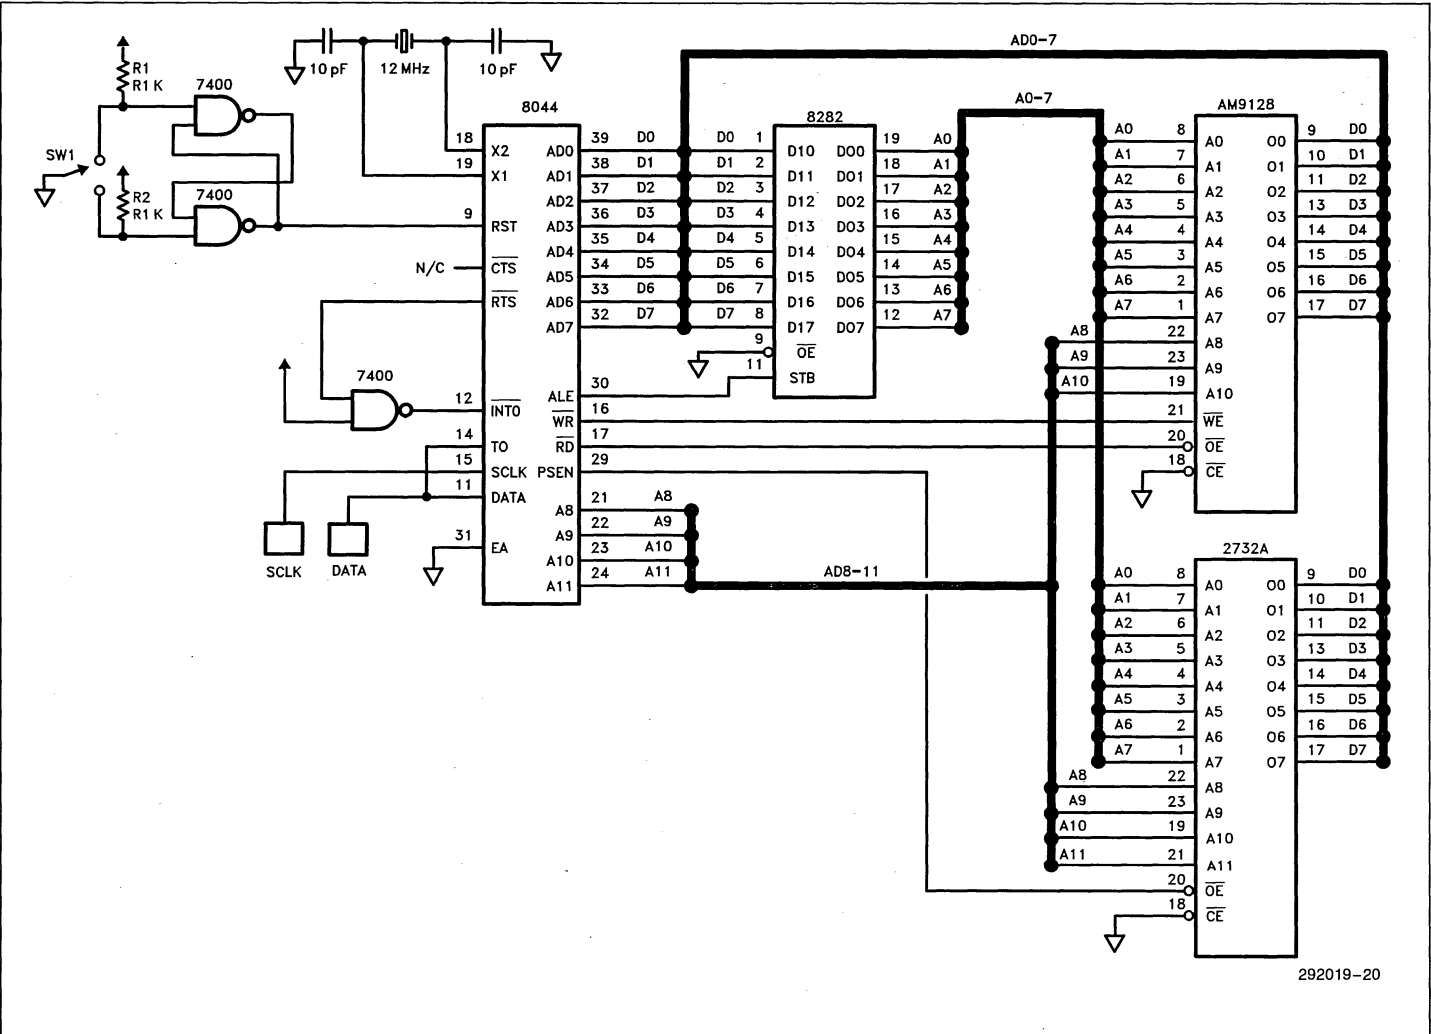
R1
R1 K
7400
SW1
R2
R1 K
7400
10 pF
12 MHz
10 pF
8044
18 X2
19 X1
9 RST
N/C $\overline{CTS}$
$\overline{RTS}$
7400
12 $\overline{INT0}$
14 TO
15 SCLK
11 DATA
31 EA
SCLK
DATA
AD0 39 D0
AD1 38 D1
AD2 37 D2
AD3 36 D3
AD4 35 D4
AD5 34 D5
AD6 33 D6
AD7 32 D7
ALE 30
$\overline{WR}$ 16
$\overline{RD}$ 17
PSEN 29
A8 21 A8
A9 22 A9
A10 23 A10
A11 24 A11
AD8-11
AD0-7
A0-7
8282
D0 1 D10
D1 2 D11
D2 3 D12
D3 4 D13
D4 5 D14
D5 6 D15
D6 7 D16
D7 8 D17
9 $\overline{OE}$
11 STB
DO0 19 A0
DO1 18 A1
DO2 17 A2
DO3 16 A3
DO4 15 A4
DO5 14 A5
DO6 13 A6
DO7 12 A7
AM9128
A0 8 A0
A1 7 A1
A2 6 A2
A3 5 A3
A4 4 A4
A5 3 A5
A6 2 A6
A7 1 A7
A8 22 A8
A9 23 A9
A10 19 A10
21 $\overline{WE}$
20 $\overline{OE}$
18 $\overline{CE}$
O0 9 D0
O1 10 D1
O2 11 D2
O3 13 D3
O4 14 D4
O5 15 D5
O6 16 D6
O7 17 D7
2732A
A0 8 A0
A1 7 A1
A2 6 A2
A3 5 A3
A4 4 A4
A5 3 A5
A6 2 A6
A7 1 A7
A8 22 A8
A9 23 A9
A10 19 A10
A11 21 A11
20 $\overline{OE}$
18 $\overline{CE}$
O0 9 D0
O1 10 D1
O2 11 D2
O3 13 D3
O4 14 D4
O5 15 D5
O6 16 D6
O7 17 D7
292019-20